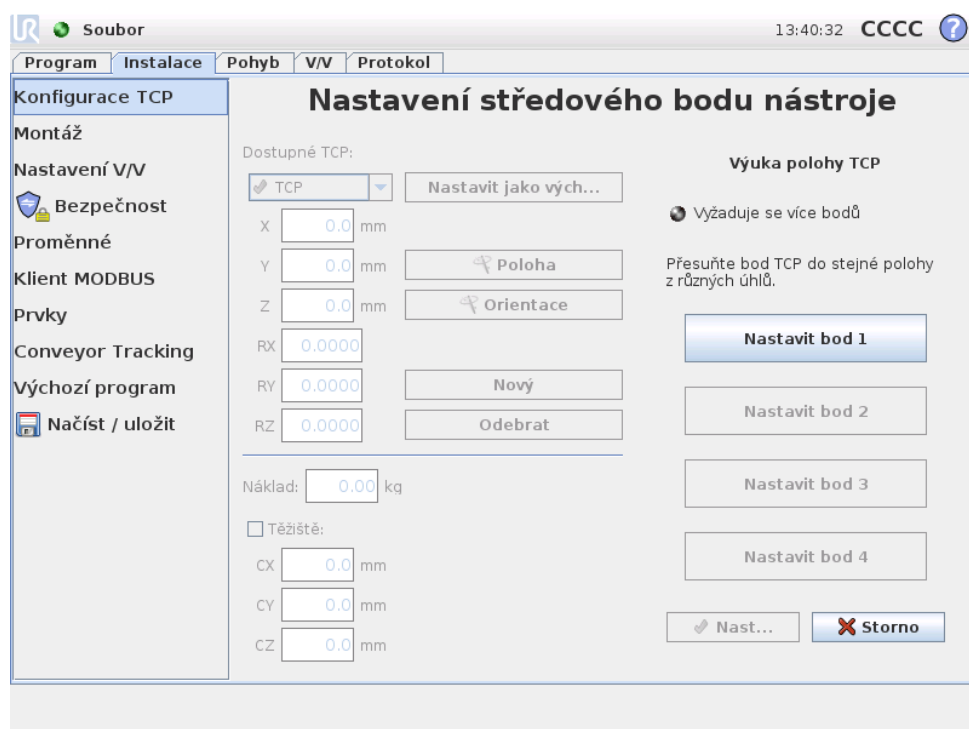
Soubor

13:40:32 CCCC ?

Program | Instalace | Pohyb | V/V | Protokol

Konfigurace TCP
Montáž
Nastavení V/V
Bezpečnost
Proměnné
Klient MODBUS
Prvky
Conveyor Tracking
Výchozí program
Načíst / uložit

Nastavení středového bodu nástroje

Dostupné TCP:

TCP

Nastavit jako vých...

X 0.0 mm

Y 0.0 mm

Poloha

Z 0.0 mm

Orientace

RX 0.0000

RY 0.0000

Nový

RZ 0.0000

Odebrat

Náklad: 0.00 kg

Těžiště:

CX 0.0 mm

CY 0.0 mm

CZ 0.0 mm

Výuka polohy TCP

Vyžaduje se více bodů

Přesuňte bod TCP do stejné polohy z různých úhlů.

Nastavit bod 1

Nastavit bod 2

Nastavit bod 3

Nastavit bod 4

Nast...

Storno